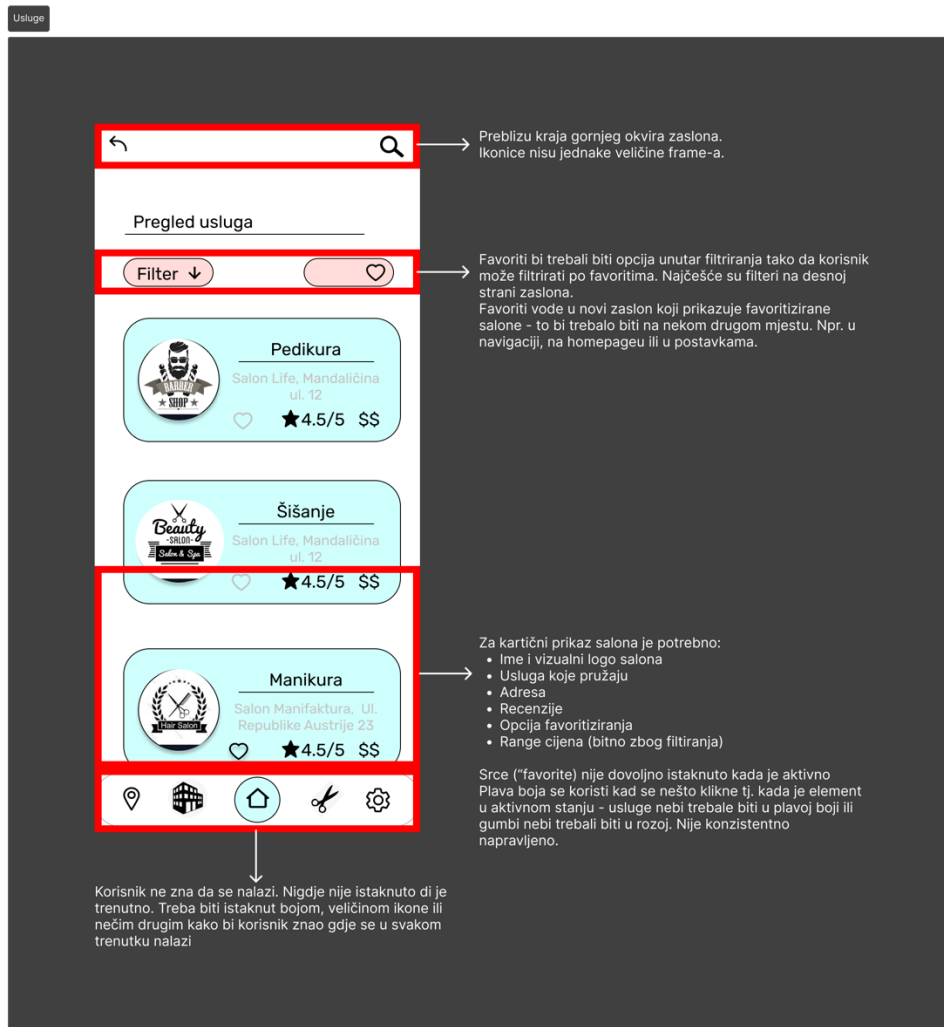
Usluge

Preblizu kraja gornjeg okvira zaslona.
Ikonice nisu jednake veličine frame-a.

Pregled usluga

Filter

Favoriti bi trebali biti opcija unutar filtriranja tako da korisnik može filtrirati po favoritima. Najčešće su filteri na desnoj strani zaslona.
Favoriti vode u novi zaslon koji prikazuje favoritizirane salone - to bi trebalo biti na nekom drugom mjestu. Npr. u navigaciji, na homepageu ili u postavkama.

BARBER SHOP

Pedikura

Salon Life, Mandaličina ul. 12

4.5/5 $$

Beauty SALON Salon & Spa

Šišanje

Salon Life, Mandaličina ul. 12

4.5/5 $$

Hair Salon

Manikura

Salon Manifaktura, Ul. Republike Austrije 23

4.5/5 $$

Za kartični prikaz salona je potrebno:
• Ime i vizualni logo salona
• Usluga koje pružaju
• Adresa
• Recenzije
• Opcija favoritiziranja
• Range cijena (bitno zbog filtiranja)

Srce ("favorite) nije dovoljno istaknuto kada je aktivno
Plava boja se koristi kad se nešto klikne tj. kada je element u aktivnom stanju - usluge nebi trebale biti u plavoj boji ili gumbi nebi trebali biti u rozoj. Nije konzistentno napravljeno.

Korisnik ne zna da se nalazi. Nigdje nije istaknuto di je trenutno. Treba biti istaknut bojom, veličinom ikone ili nečim drugim kako bi korisnik znao gdje se u svakom trenutku nalazi